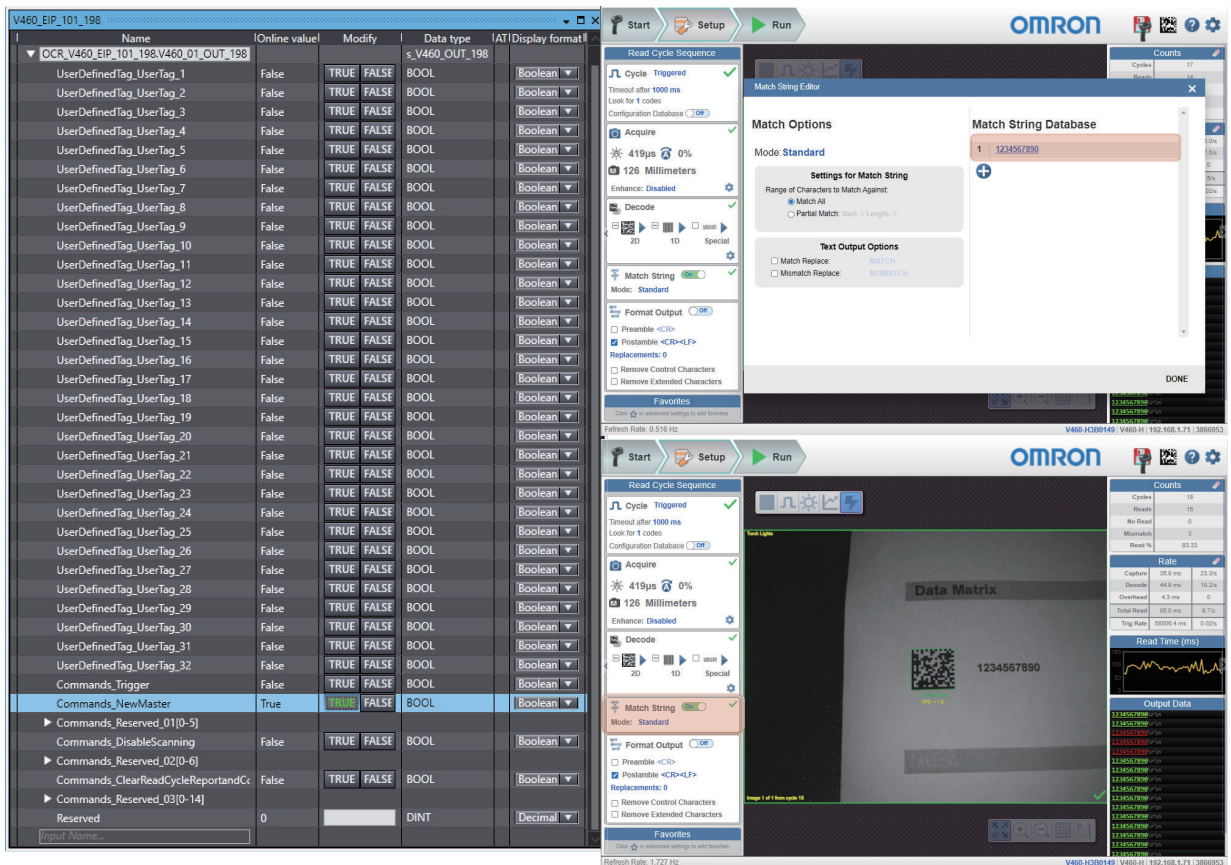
V460_EIP_101_198

| Name | Online value | Modify | Data type | AT | Display format |
|---|---|---|---|---|---|
| ▼ OCR_V460_EIP_101_198.V460_01_OUT_198 | | | s_V460_OUT_198 | | |
| UserDefinedTag_UserTag_1 | False | TRUE FALSE | BOOL | | Boolean |
| UserDefinedTag_UserTag_2 | False | TRUE FALSE | BOOL | | Boolean |
| UserDefinedTag_UserTag_3 | False | TRUE FALSE | BOOL | | Boolean |
| UserDefinedTag_UserTag_4 | False | TRUE FALSE | BOOL | | Boolean |
| UserDefinedTag_UserTag_5 | False | TRUE FALSE | BOOL | | Boolean |
| UserDefinedTag_UserTag_6 | False | TRUE FALSE | BOOL | | Boolean |
| UserDefinedTag_UserTag_7 | False | TRUE FALSE | BOOL | | Boolean |
| UserDefinedTag_UserTag_8 | False | TRUE FALSE | BOOL | | Boolean |
| UserDefinedTag_UserTag_9 | False | TRUE FALSE | BOOL | | Boolean |
| UserDefinedTag_UserTag_10 | False | TRUE FALSE | BOOL | | Boolean |
| UserDefinedTag_UserTag_11 | False | TRUE FALSE | BOOL | | Boolean |
| UserDefinedTag_UserTag_12 | False | TRUE FALSE | BOOL | | Boolean |
| UserDefinedTag_UserTag_13 | False | TRUE FALSE | BOOL | | Boolean |
| UserDefinedTag_UserTag_14 | False | TRUE FALSE | BOOL | | Boolean |
| UserDefinedTag_UserTag_15 | False | TRUE FALSE | BOOL | | Boolean |
| UserDefinedTag_UserTag_16 | False | TRUE FALSE | BOOL | | Boolean |
| UserDefinedTag_UserTag_17 | False | TRUE FALSE | BOOL | | Boolean |
| UserDefinedTag_UserTag_18 | False | TRUE FALSE | BOOL | | Boolean |
| UserDefinedTag_UserTag_19 | False | TRUE FALSE | BOOL | | Boolean |
| UserDefinedTag_UserTag_20 | False | TRUE FALSE | BOOL | | Boolean |
| UserDefinedTag_UserTag_21 | False | TRUE FALSE | BOOL | | Boolean |
| UserDefinedTag_UserTag_22 | False | TRUE FALSE | BOOL | | Boolean |
| UserDefinedTag_UserTag_23 | False | TRUE FALSE | BOOL | | Boolean |
| UserDefinedTag_UserTag_24 | False | TRUE FALSE | BOOL | | Boolean |
| UserDefinedTag_UserTag_25 | False | TRUE FALSE | BOOL | | Boolean |
| UserDefinedTag_UserTag_26 | False | TRUE FALSE | BOOL | | Boolean |
| UserDefinedTag_UserTag_27 | False | TRUE FALSE | BOOL | | Boolean |
| UserDefinedTag_UserTag_28 | False | TRUE FALSE | BOOL | | Boolean |
| UserDefinedTag_UserTag_29 | False | TRUE FALSE | BOOL | | Boolean |
| UserDefinedTag_UserTag_30 | False | TRUE FALSE | BOOL | | Boolean |
| UserDefinedTag_UserTag_31 | False | TRUE FALSE | BOOL | | Boolean |
| UserDefinedTag_UserTag_32 | False | TRUE FALSE | BOOL | | Boolean |
| Commands_Trigger | False | TRUE FALSE | BOOL | | Boolean |
| Commands_NewMaster | True | TRUE FALSE | BOOL | | Boolean |
| ▶ Commands_Reserved_01[0-5] | | | | | |
| Commands_DisableScanning | False | TRUE FALSE | BOOL | | Boolean |
| ▶ Commands_Reserved_02[0-6] | | | | | |
| Commands_ClearReadCycleReportandCc | False | TRUE FALSE | BOOL | | Boolean |
| ▶ Commands_Reserved_03[0-14] | | | | | |
| Reserved | 0 | | DINT | | Decimal |
| Input Name... | | | | | |

Start Setup Run OMRON

Read Cycle Sequence
Cycle Triggered
Timeout after 1000 ms
Look for 1 codes
Configuration Database Off
Acquire
419µs 0%
126 Millimeters
Enhance: Disabled
Decode
2D 1D Special
Match String On
Mode: Standard
Format Output Off
Preamble <CR>
Postamble <CR><LF>
Replacements: 0
Remove Control Characters
Remove Extended Characters
Favorites
Click in advanced settings to add favorites

Match String Editor
Match Options
Mode: Standard
Settings for Match String
Range of Characters to Match Against:
Match All
Partial Match: Start: 1 Length: 1
Text Output Options
Match Replace: MATCH
Mismatch Replace: MISMATCH
Match String Database
1 1234567890
DONE

Counts
Cycles 17
Reads 16

Refresh Rate: 0.516 Hz
V460-H3B0149 | V460-H | 192.168.1.71 | 3866953

Start Setup Run OMRON

Read Cycle Sequence
Cycle Triggered
Timeout after 1000 ms
Look for 1 codes
Configuration Database Off
Acquire
419µs 0%
126 Millimeters
Enhance: Disabled
Decode
2D 1D Special
Match String On
Mode: Standard
Format Output Off
Preamble <CR>
Postamble <CR><LF>
Replacements: 0
Remove Control Characters
Remove Extended Characters
Favorites
Click in advanced settings to add favorites

Torch Lights
Data Matrix
1234567890
Image 1 of 1 from cycle 18

Counts
| Cycles | 18 |
|---|---|
| Reads | 18 |
| No Read | 0 |
| Mismatch | 3 |
| Read % | 83.33 |

Rate
| Capture | 35.8 ms | 23.3/s |
|---|---|---|
| Decode | 44.6 ms | 18.2/s |
| Overhead | 4.3 ms | 0 |
| Total Read | 85.0 ms | 9.7/s |
| Trig Rate | 58508.4 ms | 0.02/s |

Read Time (ms)

Output Data
1234567890\r\n
1234567890\r\n
1234567890\r\n
1234567890\r\n
1234567890\r\n
1234567890\r\n
1234567890\r\n
1234567890\r\n
1234567890\r\n
1234567890\r\n
1234567890\r\n
1234567890\r\n
1234567890\r\n
1234567890\r\n
1234567890\r\n

Refresh Rate: 1.727 Hz
V460-H3B0149 | V460-H | 192.168.1.71 | 3866953